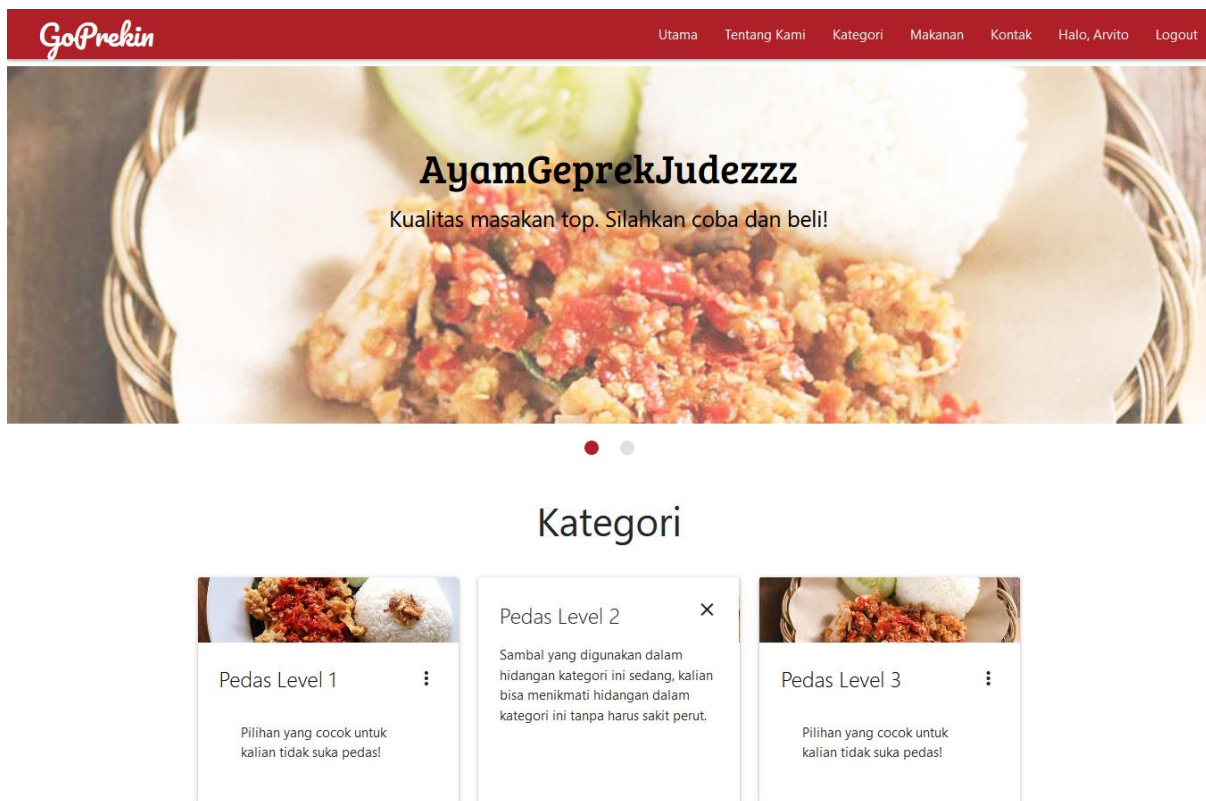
GoPrekin

Utama Tentang Kami Kategori Makanan Kontak Halo, Arvito Logout

AyamGeprekJudezzz

Kualitas masakan top. Silahkan coba dan beli!

Kategori

Pedas Level 1

Pilihan yang cocok untuk kalian tidak suka pedas!

Pedas Level 2

Sambal yang digunakan dalam hidangan kategori ini sedang, kalian bisa menikmati hidangan dalam kategori ini tanpa harus sakit perut.

Pedas Level 3

Pilihan yang cocok untuk kalian tidak suka pedas!